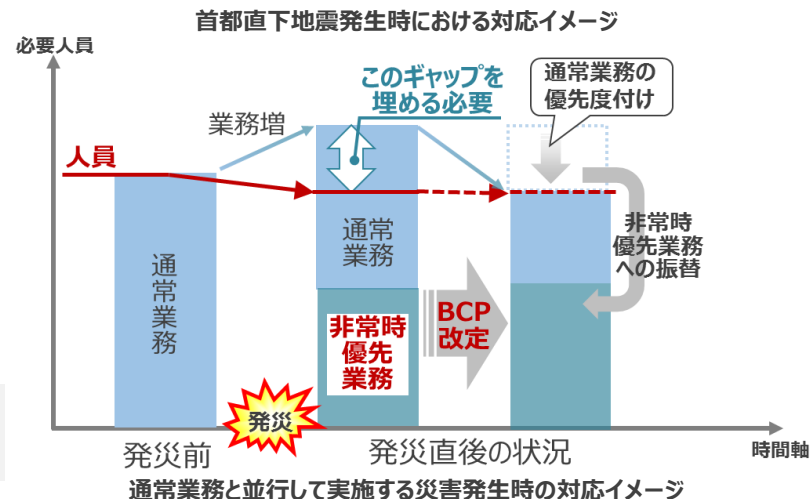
首都直下地震発生時における対応イメージ

必要人員

このギャップを埋める必要

通常業務の優先度付け

業務増

人員

通常業務

通常業務

非常時優先業務への振替

BCP改定

非常時優先業務

発災

発災前

発災直後の状況

時間軸

通常業務と並行して実施する災害発生時の対応イメージ